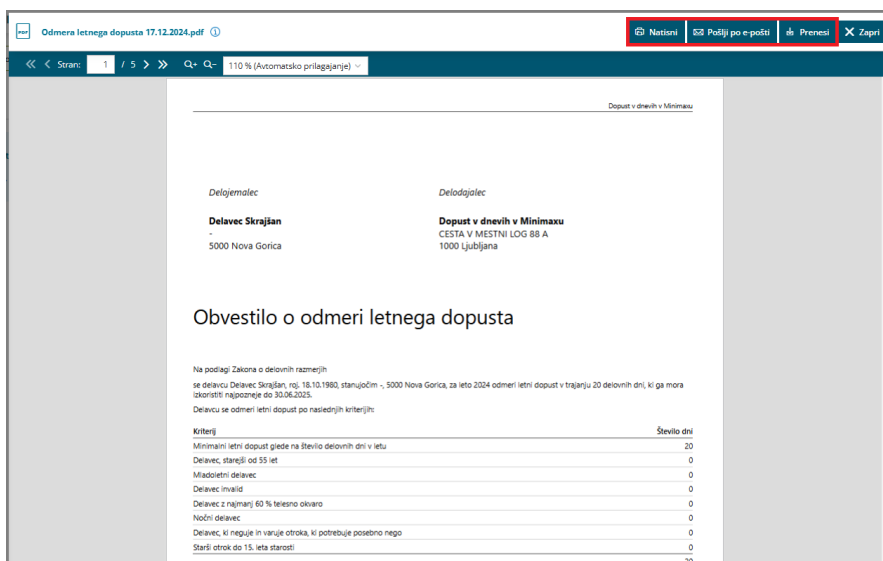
PDF Odmera letnega dopusta 17.12.2024.pdf ⓘ

Natisni Pošlji po e-pošti Prenesi Zapri

Stran: 1 / 5 110 % (Avtomatsko prilagajanje)

Dopust v dnevih v Minimaxu

Delojemalec

Delavec Skrajšan
-
5000 Nova Gorica

Delodajalec

Dopust v dnevih v Minimaxu
CESTA V MESTNI LOG 88 A
1000 Ljubljana

Obvestilo o odmeri letnega dopusta

Na podlagi Zakona o delovnih razmerjih

se delavcu Delavec Skrajšan, roj. 18.10.1980, stanujočim -, 5000 Nova Gorica, za leto 2024 odmeri letni dopust v trajanju 20 delovnih dni, ki ga mora izkoristiti najpozneje do 30.06.2025.

Delavcu se odmeri letni dopust po naslednjih kriterijih:

| Kriterij | Število dni |
|---|---|
| Minimalni letni dopust glede na število delovnih dni v letu | 20 |
| Delavec, starejši od 55 let | 0 |
| Mladoletni delavec | 0 |
| Delavec invalid | 0 |
| Delavec z najmanj 60 % telesno okvaro | 0 |
| Nočni delavec | 0 |
| Delavec, ki neguje in varuje otroka, ki potrebuje posebno nego | 0 |
| Starši otrok do 15. leta starosti | 0 |